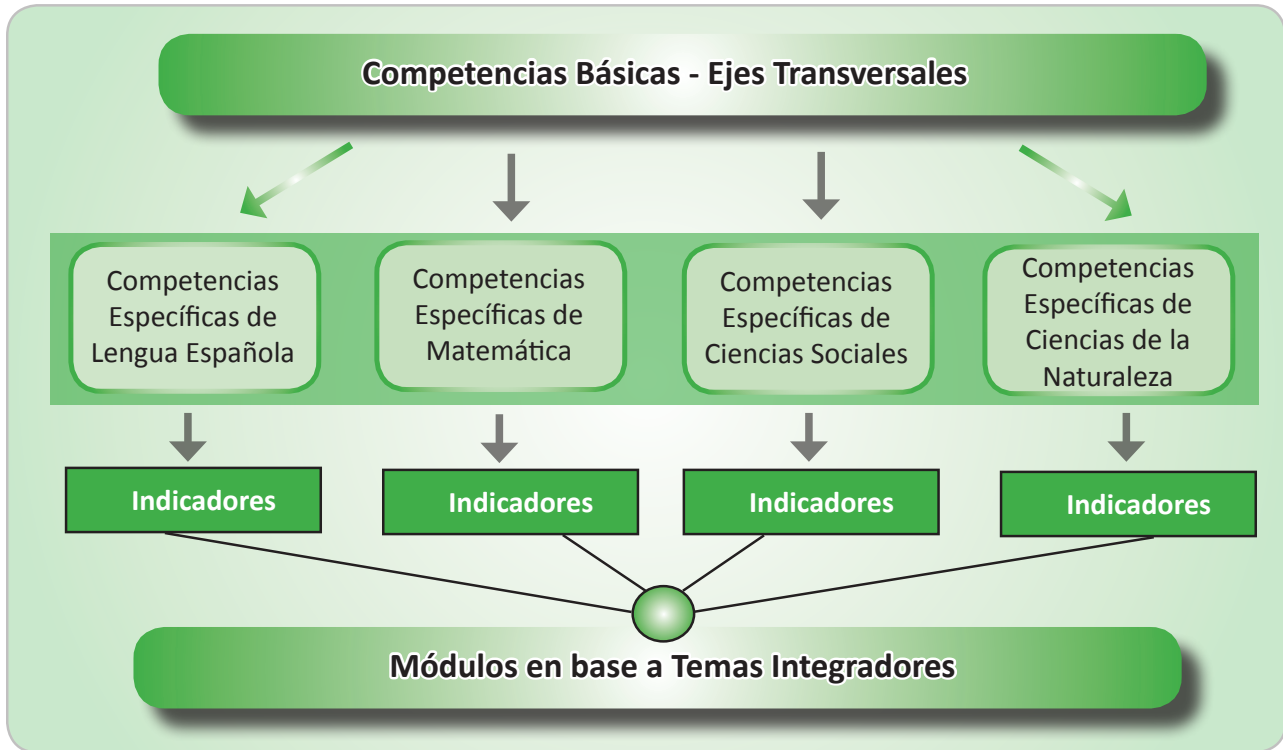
Competencias Básicas - Ejes Transversales

Competencias Específicas de Lengua Española

Competencias Específicas de Matemática

Competencias Específicas de Ciencias Sociales

Competencias Específicas de Ciencias de la Naturaleza

Indicadores

Indicadores

Indicadores

Indicadores

Módulos en base a Temas Integradores